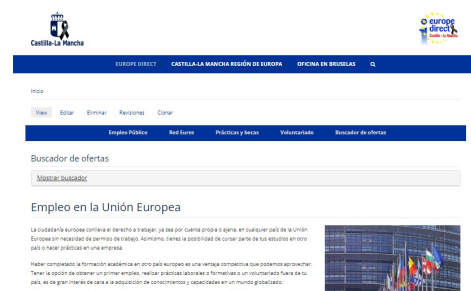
Castilla-La Mancha

europe direct Castilla-La Mancha

EUROPE DIRECT CASTILLA-LA MANCHA REGIÓN DE EUROPA OFICINA EN BRUSELAS

Inicio

View Editar Eliminar Revisiones Clonar

Empleo Público Red Eures Prácticas y becas Voluntariado Buscador de ofertas

Buscador de ofertas

Mostrar buscador

Empleo en la Unión Europea

La ciudadanía europea conlleva el derecho a trabajar, ya sea por cuenta propia o ajena, en cualquier país de la Unión Europea sin necesidad de permiso de trabajo. Asimismo, tienes la posibilidad de cursar parte de tus estudios en otro país o hacer prácticas en una empresa.

Haber completado la formación académica en otro país europeo es una ventaja competitiva que podemos aprovechar. Tener la opción de obtener un primer empleo, realizar prácticas laborales o formativas o un voluntariado fuera de tu país, es de gran interés de cara a la adquisición de conocimientos y capacidades en un mundo globalizado.